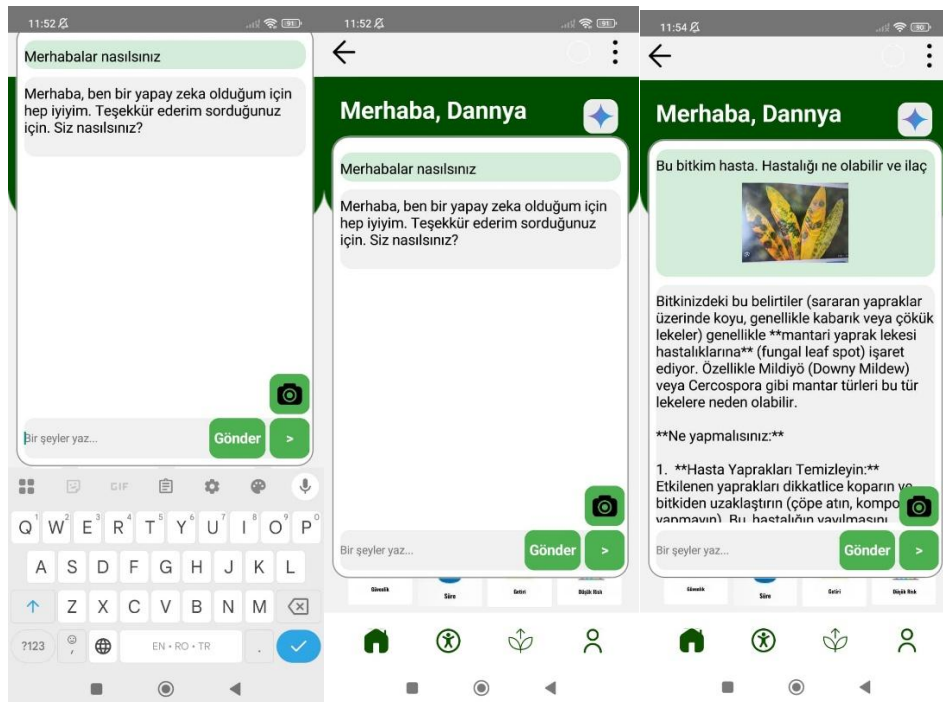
11:52

Merhabalar nasılsınız

Merhaba, ben bir yapay zeka olduğum için hep iyiyim. Teşekkür ederim sorduğunuz için. Siz nasılsınız?

Bir şeyler yaz...

Gönder

>

GIF

Q W E R T Y U I O P

A S D F G H J K L

Z X C V B N M

?123

EN • RO • TR

11:52

Merhaba, Dannya

Merhabalar nasılsınız

Merhaba, ben bir yapay zeka olduğum için hep iyiyim. Teşekkür ederim sorduğunuz için. Siz nasılsınız?

Bir şeyler yaz...

Gönder

>

Güvenlik Süre Getiri Büyük Risk

11:54

Merhaba, Dannya

Bu bitkim hasta. Hastalığı ne olabilir ve ilaç

Bitkinizdeki bu belirtiler (sararan yapraklar üzerinde koyu, genellikle kabarık veya çökük lekeler) genellikle **mantari yaprak lekesi hastalıklarına** (fungal leaf spot) işaret ediyor. Özellikle Mildiyö (Downy Mildew) veya Cercospora gibi mantar türleri bu tür lekelere neden olabilir.

**Ne yapmalısınız:**

1. **Hasta Yaprakları Temizleyin:** Etkilenen yaprakları dikkatlice koparın ve bitkiden uzaklaştırın (çöpe atın, kompo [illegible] yapmayın). Bu hastalığın yayılmasını

Bir şeyler yaz...

Gönder

>

Güvenlik Süre Getiri Büyük Risk